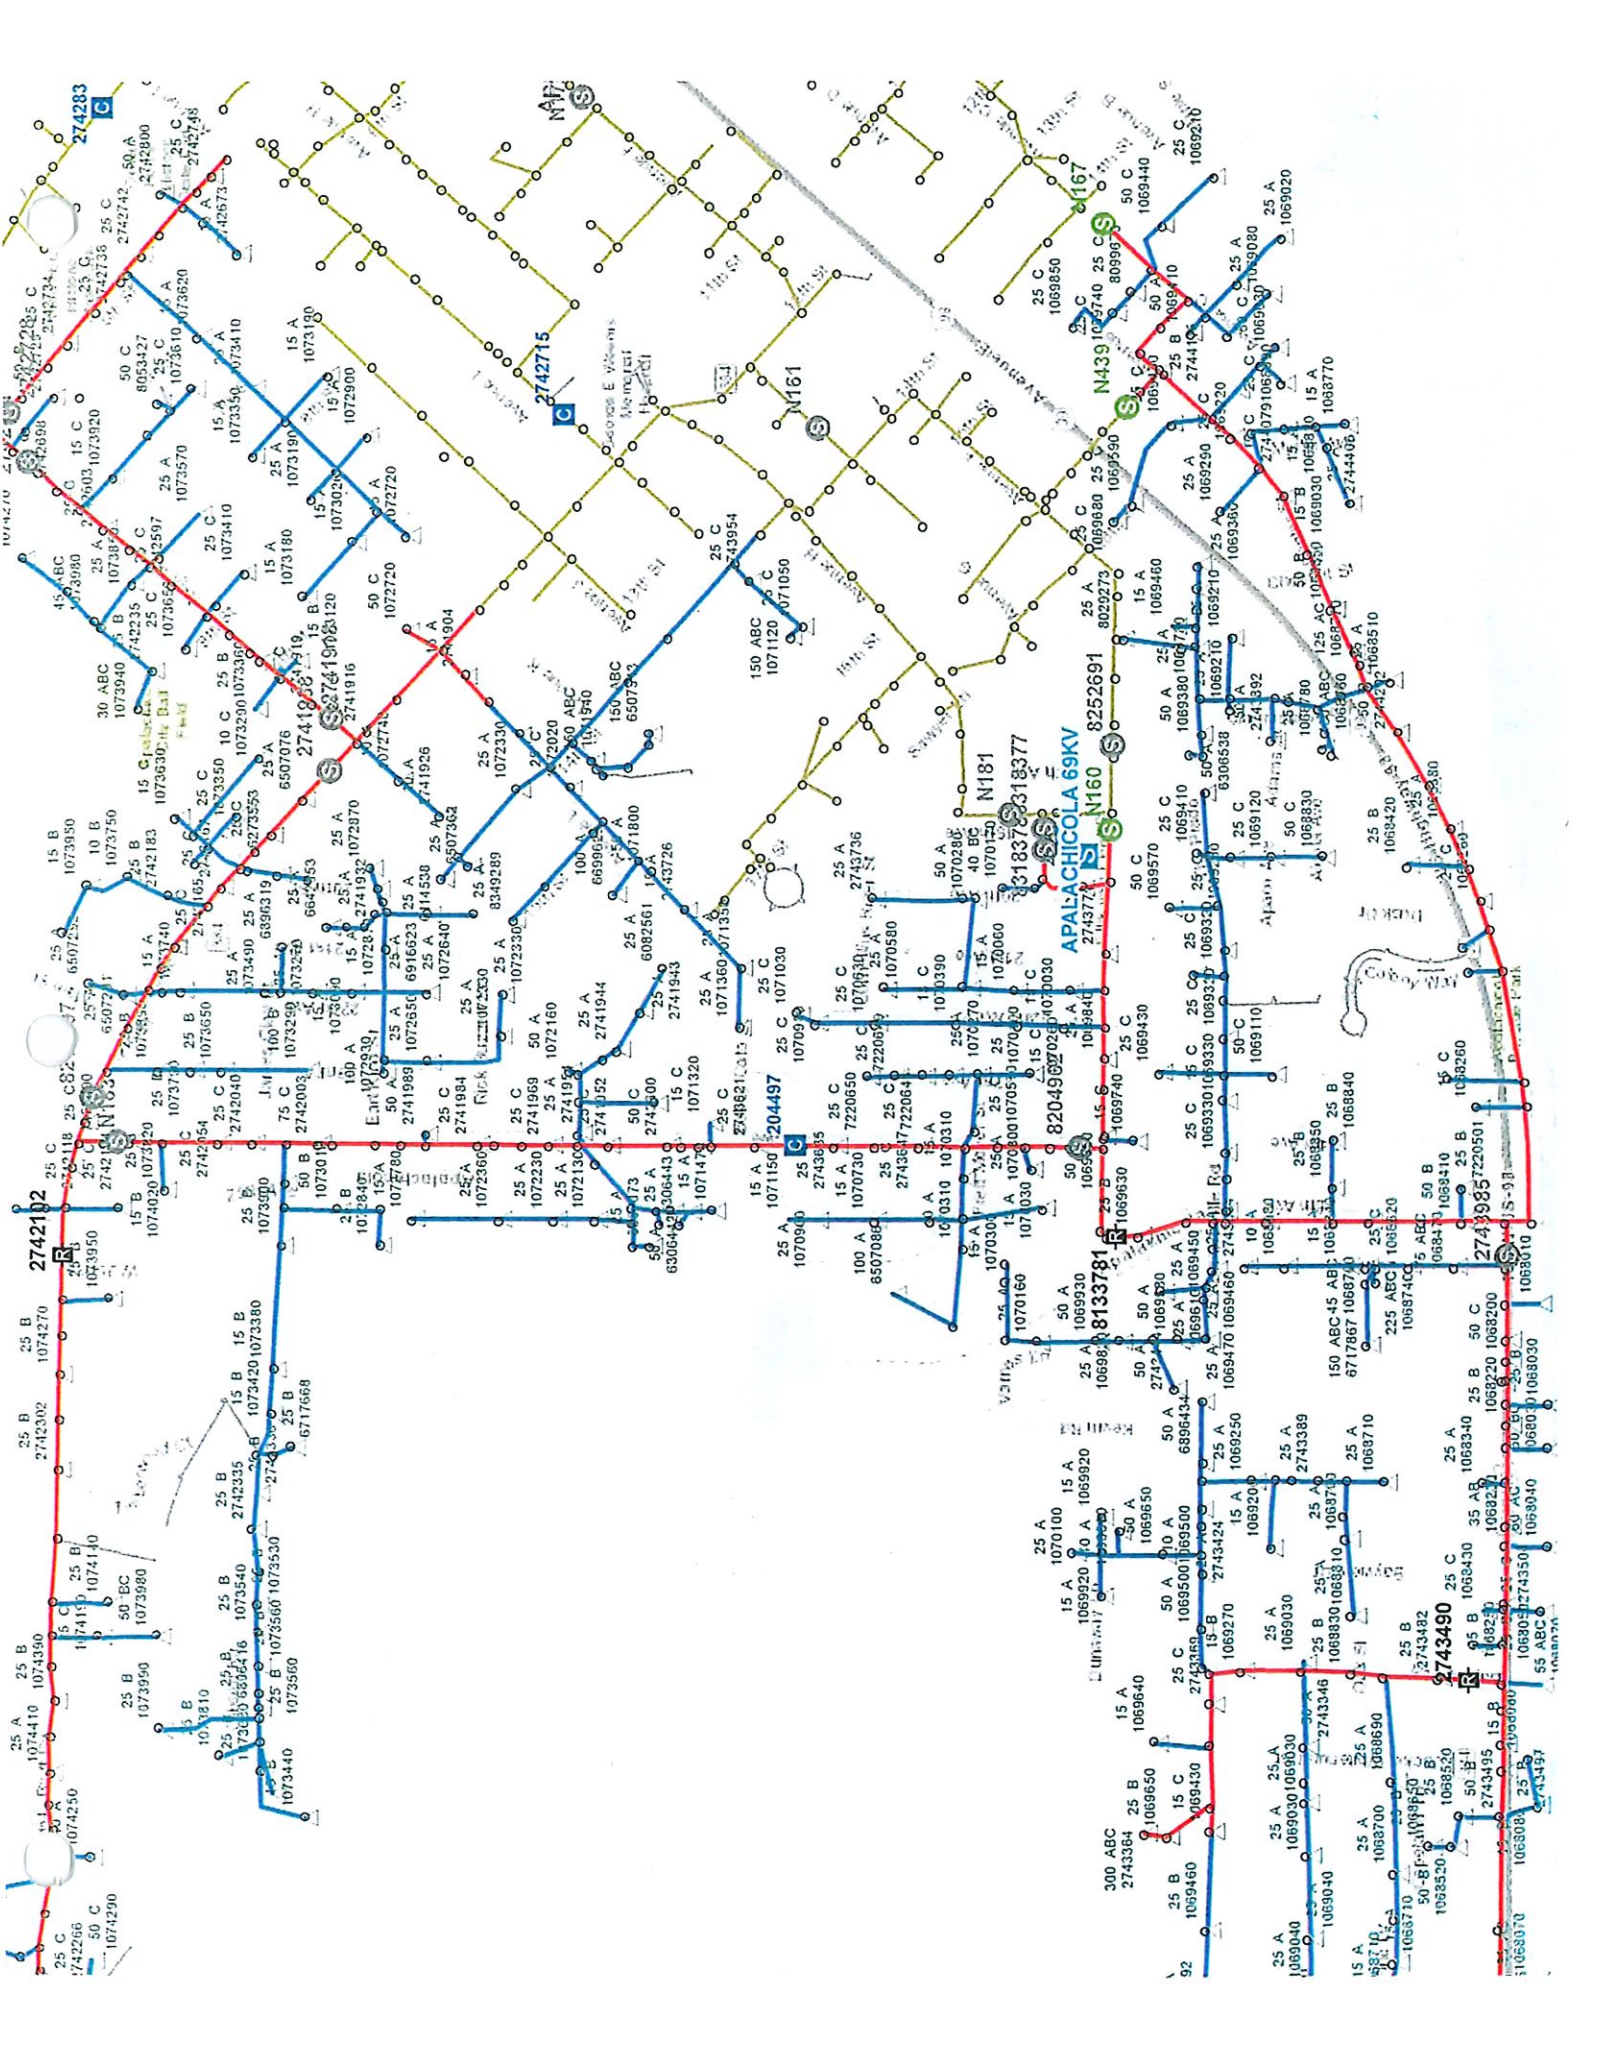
274283
2742715
N161
N167
N439
APALACHICOLA 69KV
N160
N181
8252691
318377
2742102
204497
8204967
8133781
2743490
2743985
2741916
N165

25 C 2742800
50 A 2742742
25 A 2742673
15 A 1073190
50 C 8053427
25 C 1073610
15 A 1073350
25 A 1073410
15 C 1073920
25 A 1073570
25 C 1073410
15 A 1073180
15 A 1072900
25 A 1073190
25 A 1072720
50 C 1072720
15 B 1073120
30 ABC 1073940
25 C 1073650
25 B 1073360
10 C 1073290
15 C 1073630
25 A 6507076
25 A 1072870
25 A 6507362
25 A 8349289
25 A 1072330
25 C 2743954
25 C 1071050
150 ABC 1071120
150 ABC 6507343
100 A 6699634
15 A 2743726
25 A 6082561
25 A 1072330
25 C 1071030
25 C 1071360
25 A 2741943
25 A 2741944
50 A 1072160
25 C 2741969
25 C 2741984
15 C 1071320
50 C 2743500
25 C 2743621
15 A 1071150
25 C 2743635
25 C 7220650
15 A 1070730
25 A 2743736
50 A 1070280
40 BC 1070170
25 C 1070580
25 C 1070390
15 A 1070060
25 C 1070030
25 C 1069430
25 C 1069740
25 B 1069630
25 C 1069570
50 C 1069570
25 C 1069410
50 A 1069380
25 A 1069460
15 A 1069460
25 A 8029273
25 C 1069880
25 C 1069850
50 C 1069440
25 C 1069210
25 A 1069020
25 A 1069080
25 B 2744101
15 A 1068770
15 B 1069030
25 A 1069290
25 A 1069360
125 AC 1068
25 A 1068510
25 B 1068420
25 C 1068330
50 C 1069120
25 C 1069110
15 C 1068260
25 B 1068840
25 B 1068410
25 B 7220501
50 B 1068410
75 ABC 1068470
150 ABC 6717867
225 ABC 1068740
50 C 1068200
25 B 1068220
25 B 1068030
25 A 1068340
35 AB 1068220
50 AC 1068040
25 C 1068430
25 B 2743482
25 B 1068230
55 ABC 1068020
25 A 1068710
25 A 2743389
25 A 1069250
50 A 6896434
15 A 1069920
25 A 1070100
15 A 1069650
10 A 1069500
50 A 1069500
15 A 1069920
25 A 2743424
15 B 1069270
25 A 1069030
25 B 1068830
15 A 1069640
25 C 2743160
25 B 1069650
15 C 1069430
300 ABC 2743364
25 B 1069460
25 A 1069040
25 A 1069030
25 A 1068700
25 A 1068690
50 B 1068520
25 B 2743497
25 A 2743495
25 A 1068070
25 C 2742266
50 C 1074290
25 A 1074410
25 A 1074250
25 B 1074390
25 B 1074140
25 B 1073990
50 BC 1073980
25 B 2742302
25 B 1074270
25 B 1073950
15 B 1074020
25 C 2742118
15 B 1073950
10 B 1073750
25 B 2742183
25 A 6507251
15 A 1073740
25 B 1073650
25 B 1073730
25 C 2742040
25 C 2742054
25 B 1073900
50 B 1073019
75 C 2742003
100 B 1073290
100 A 1072930
50 A 2741989
25 A 1072650
25 A 1072640
25 A 6916623
25 A 6914538
25 A 2741932
25 A 6396319
25 A 1073490
25 B 2742335
15 B 1073420
15 B 1073380
25 B 6717668
25 B 1073540
25 B 1073560
25 B 1073530
25 B 1073440
25 B 1073560
25 A 1072360
25 A 1072230
25 A 1072130
50 A 6306443
15 A 1071470
25 A 1070900
100 A 8507080
25 A 1070310
25 A 1070300
15 A 1070160
50 A 1069930
25 A 1069820
50 A 1069680
25 A 1069450
25 A 1069470
15 A 1068860
10 A 1068960

Apalachicola
Rd
Coyote Way